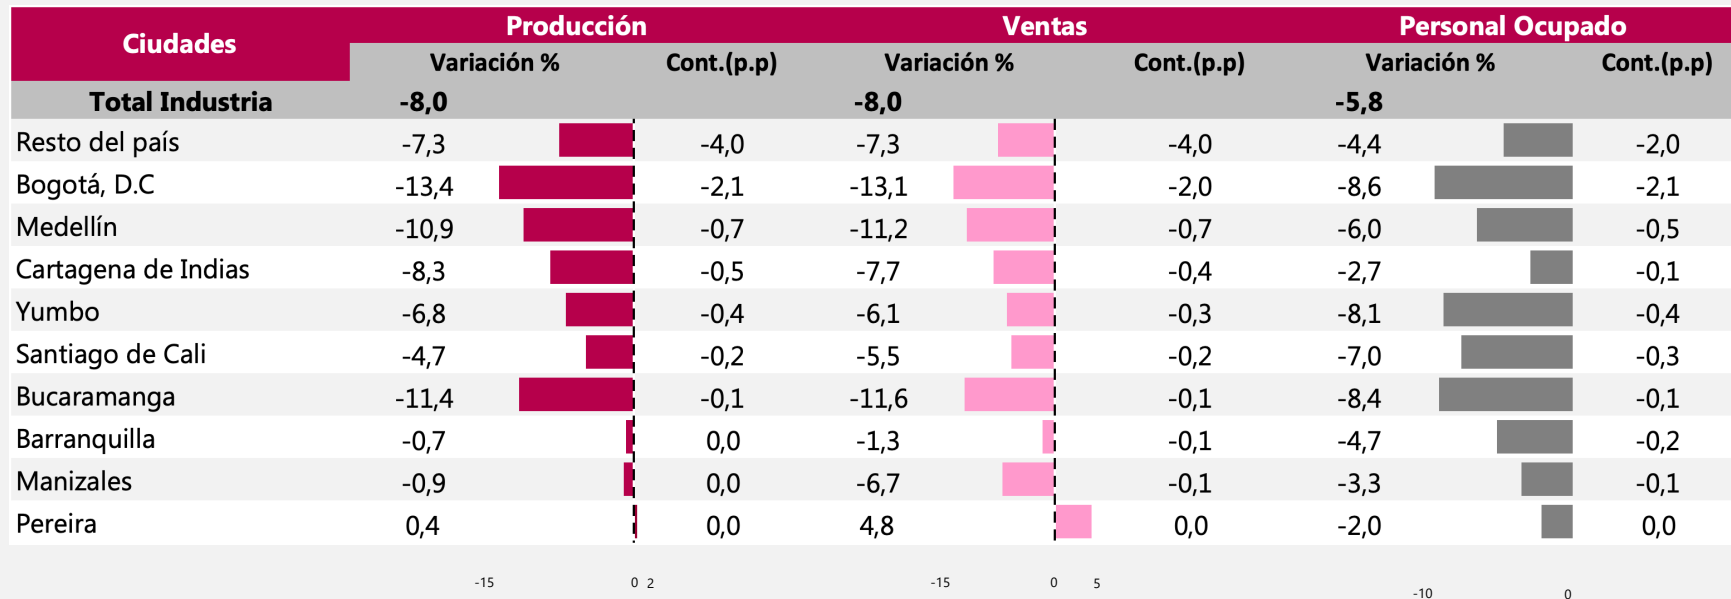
| Ciudades | Producción Variación % | Producción Cont.(p.p) | Ventas Variación % | Ventas Cont.(p.p) | Personal Ocupado Variación % | Personal Ocupado Cont.(p.p) |
|---|---|---|---|---|---|---|
| Total Industria | -8,0 | | -8,0 | | -5,8 | |
| Resto del país | -7,3 | -4,0 | -7,3 | -4,0 | -4,4 | -2,0 |
| Bogotá, D.C | -13,4 | -2,1 | -13,1 | -2,0 | -8,6 | -2,1 |
| Medellín | -10,9 | -0,7 | -11,2 | -0,7 | -6,0 | -0,5 |
| Cartagena de Indias | -8,3 | -0,5 | -7,7 | -0,4 | -2,7 | -0,1 |
| Yumbo | -6,8 | -0,4 | -6,1 | -0,3 | -8,1 | -0,4 |
| Santiago de Cali | -4,7 | -0,2 | -5,5 | -0,2 | -7,0 | -0,3 |
| Bucaramanga | -11,4 | -0,1 | -11,6 | -0,1 | -8,4 | -0,1 |
| Barranquilla | -0,7 | 0,0 | -1,3 | -0,1 | -4,7 | -0,2 |
| Manizales | -0,9 | 0,0 | -6,7 | -0,1 | -3,3 | -0,1 |
| Pereira | 0,4 | 0,0 | 4,8 | 0,0 | -2,0 | 0,0 |

-15 0 2 -15 0 5 -10 0